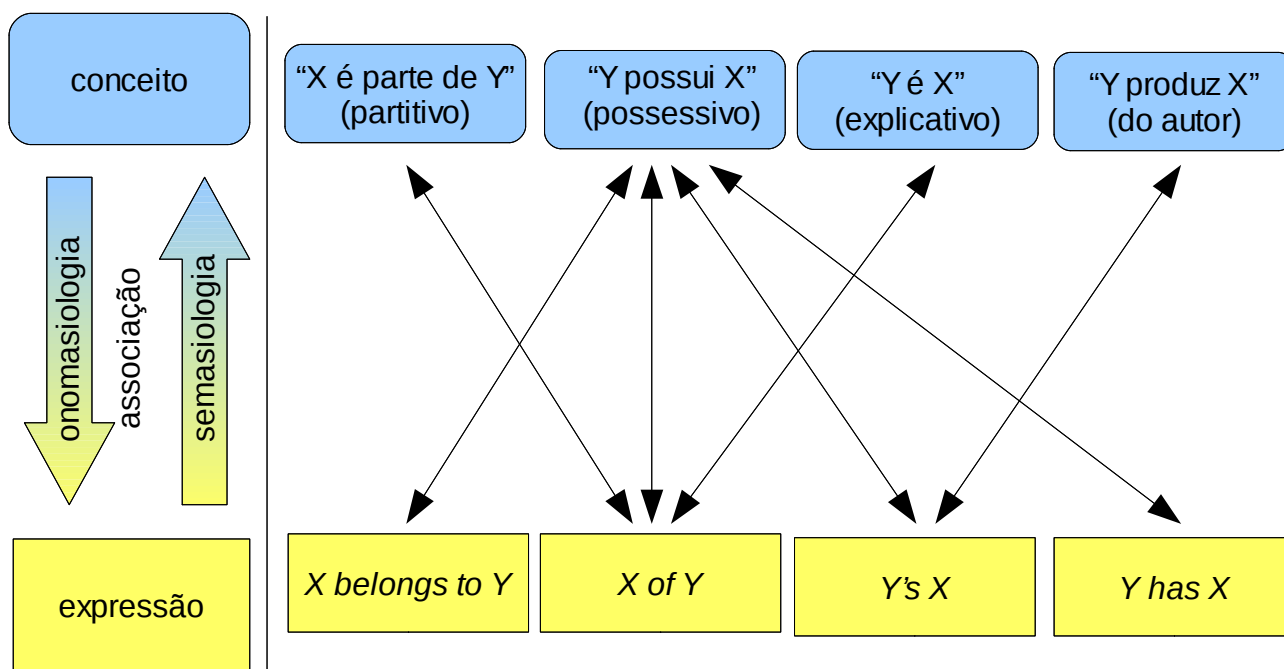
conceito

“X é parte de Y” (partitivo)

“Y possui X” (possessivo)

“Y é X” (explicativo)

“Y produz X” (do autor)

onomasiologia

associação

semasiologia

expressão

*X belongs to Y*

*X of Y*

*Y’s X*

*Y has X*